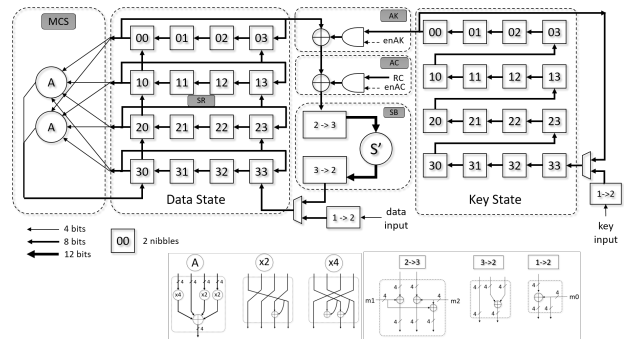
MCS

A

A

00 01 02 03
10 11 12 13
20 21 22 23
30 31 32 33

SR

Data State

AK
enAK

AC
RC
enAC

SB
2 -> 3
S'
3 -> 2

1 -> 2
data input

00 01 02 03
10 11 12 13
20 21 22 23
30 31 32 33

Key State

1->2
key input

4 bits
8 bits
12 bits

00 2 nibbles

A
4 4 4 4
x4 x2 x2
4

x2

x4

2->3
4 4
m1 m2
4 4 4

3->2
4 4 4
4 4

1->2
4 4
m0
4 4